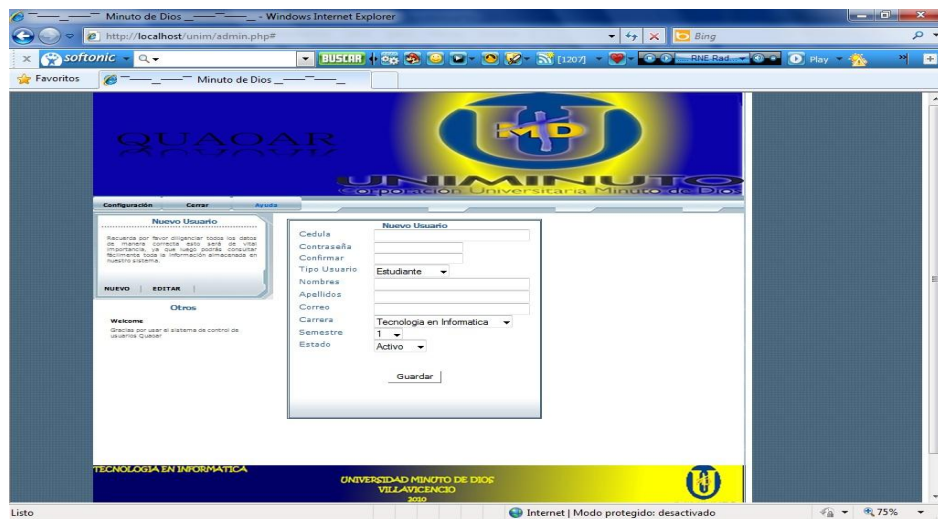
Minuto de Dios - Windows Internet Explorer

http://localhost/unim/admin.php#

Bing

softonic

BUSCAR

[1207]

RNE Rad...

Play

Favoritos

Minuto de Dios

QUAOAR

MD

UNIMINUTO

Corporación Universitaria Minuto de Dios

Configuración | Cerrar | Ayuda

Nuevo Usuario

Recuerde por favor diligenciar todos los datos de manera correcta esto será de vital importancia, ya que luego podrás consultar fácilmente toda la información almacenada en nuestro sistema.

NUEVO | EDITAR

Otros

Welcome

Gracias por usar el sistema de control de usuarios Quaoar

Nuevo Usuario

Cedula

Contraseña

Confirmar

Tipo Usuario: Estudiante

Nombres

Apellidos

Correo

Carrera: Tecnologia en Informatica

Semestre: 1

Estado: Activo

Guardar

TECNOLOGIA EN INFORMATICA

UNIVERSIDAD MINUTO DE DIOS
VILLAVICENCIO
2010

Listo

Internet | Modo protegido: desactivado

75%